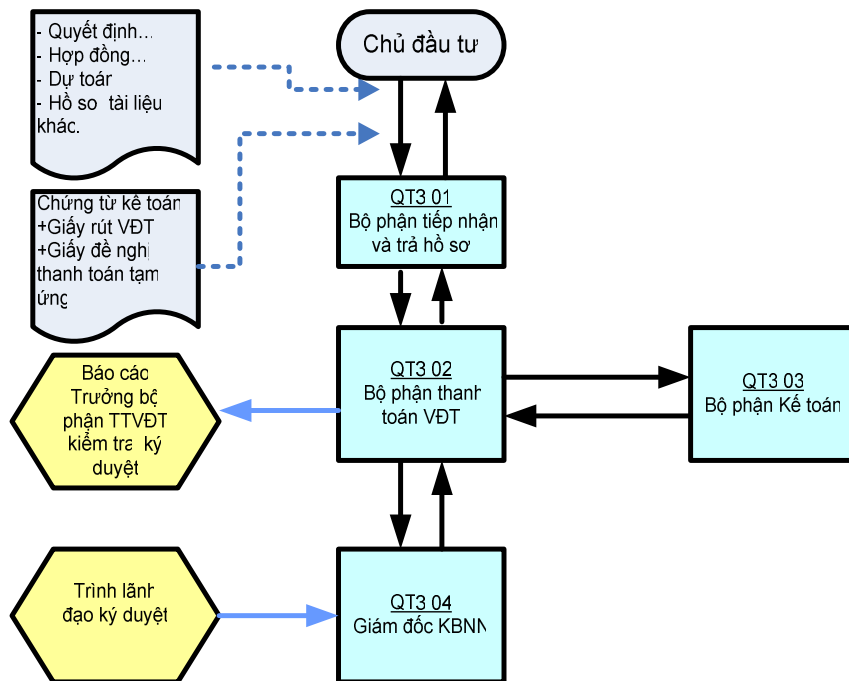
- Quyết định…
- Hợp đồng…
- Dự toán
- Hồ so tài liệu khác.

Chứng từ kế toán
+Giấy rút VĐT
+Giấy đề nghị thanh toán tạm ứng

Chủ đầu tư

QT3 01
Bộ phận tiếp nhận và trả hồ sơ

Báo cáo Trưởng bộ phận TTVĐT kiểm tra ký duyệt

QT3 02
Bộ phận thanh toán VĐT

QT3 03
Bộ phận Kế toán

Trình lãnh đạo ký duyệt

QT3 04
Giám đốc KBNN